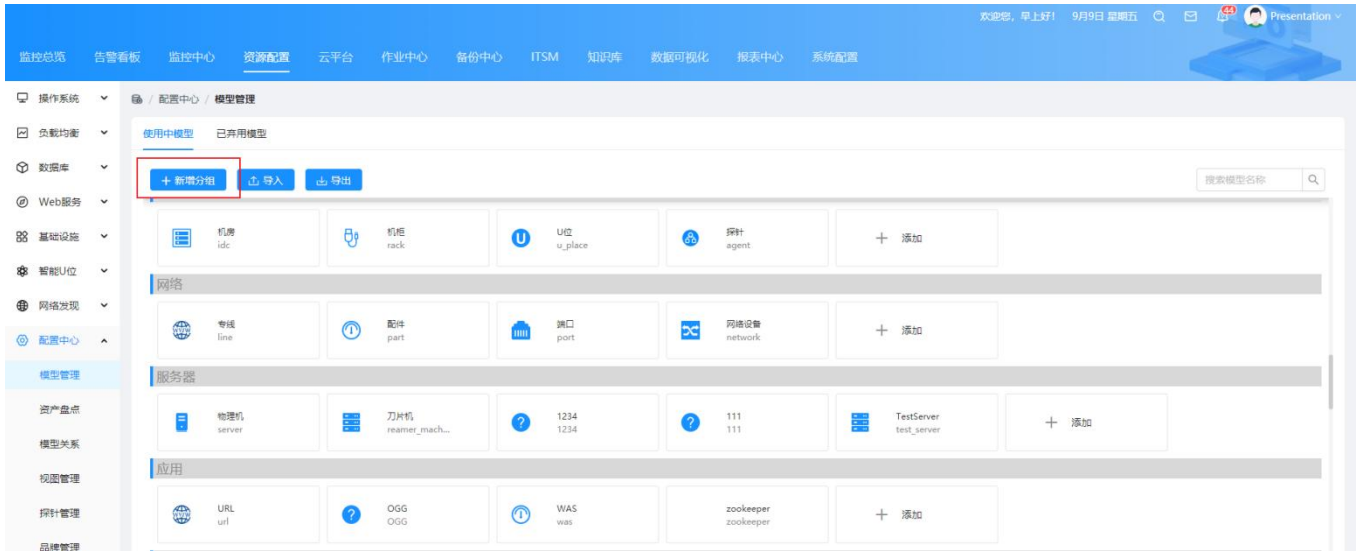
欢迎您，早上好！ 9月9日 星期五 44 Presentation

监控总览 告警看板 监控中心 资源配置 云平台 作业中心 备份中心 ITSM 知识库 数据可视化 报表中心 系统配置

操作系统
负载均衡
数据库
Web服务
基础设施
智能U位
网络发现
配置中心
模型管理
资产盘点
模型关系
视图管理
探针管理
品牌管理

配置中心 / 模型管理

使用中模型 已弃用模型

+ 新增分组 导入 导出

搜索模型名称

机房 idc
机柜 rack
U位 u_place
探针 agent
+ 添加

网络
专线 line
配件 part
端口 port
网络设备 network
+ 添加

服务器
物理机 server
刀片机 reamer_mach...
1234 1234
111 111
TestServer test_server
+ 添加

应用
URL url
OGG OGG
WAS was
zookeeper zookeeper
+ 添加